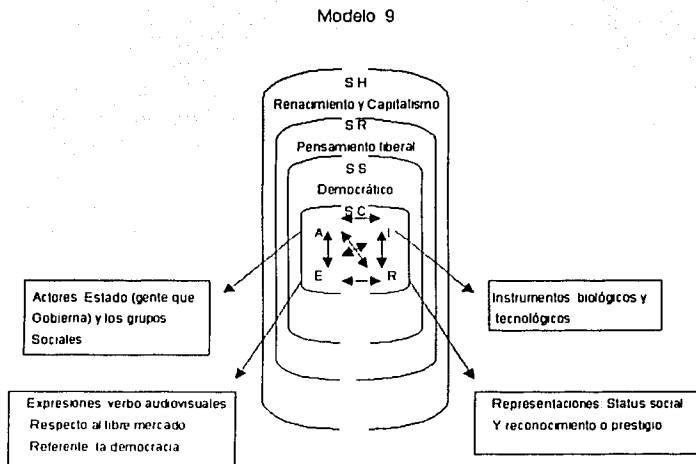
Modelo 9

S H
Renacimiento y Capitalismo

S R
Pensamiento liberal

S S
Democrático

S C

A

I

E

R

Actores Estado (gente que Gobierna) y los grupos Sociales

Instrumentos biológicos y tecnológicos

Expresiones verbo audiovisuales
Respecto al libre mercado
Referente la democracia

Representaciones Status social
Y reconocimiento o prestigio